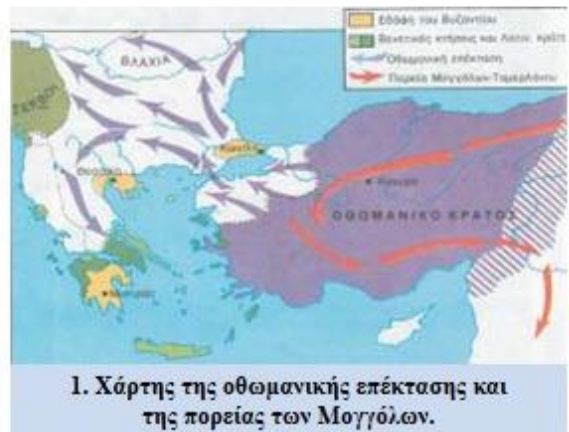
Εδάφη του Βυζαντίου
Βενετικές κτήσεις και λατιν. κράτη
Οθωμανική επέκταση
Πορεία Μογγόλων-Ταμερλάνου

ΒΛΑΧΙΑ
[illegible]
Θεσ/νίκη
Κ/πολη
• Κόνυα
ΟΘΩΜΑΝΙΚΟ ΚΡΑΤΟΣ
Μυστράς

1. Χάρτης της οθωμανικής επέκτασης και της πορείας των Μογγόλων.